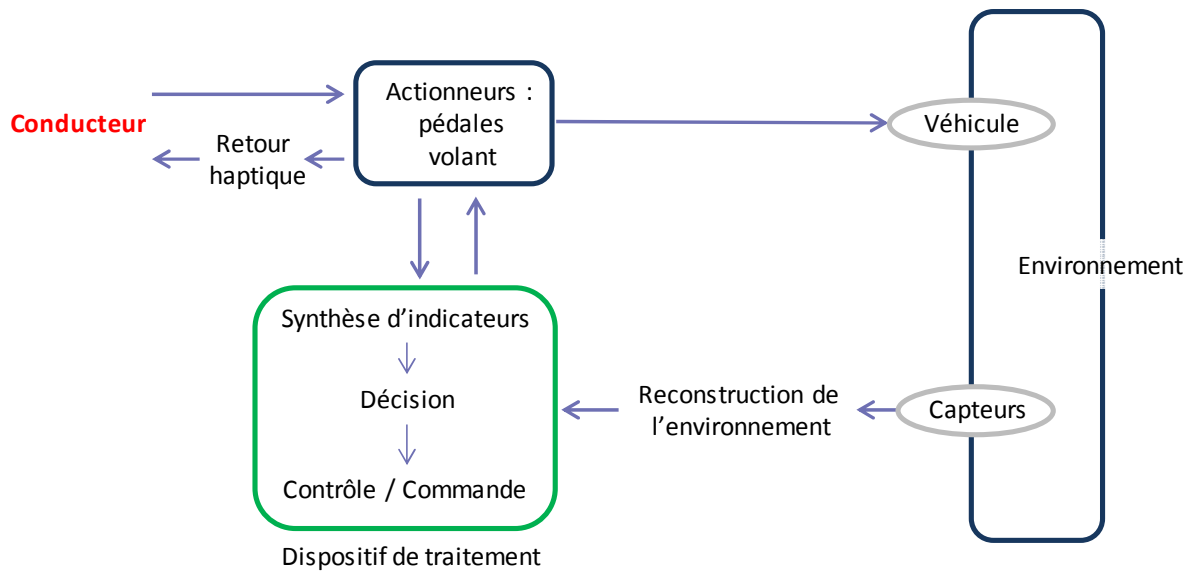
Conducteur

Retour haptique

Actionneurs : pédales volant

Véhicule

Environnement

Synthèse d'indicateurs

Décision

Contrôle / Commande

Dispositif de traitement

Reconstruction de l'environnement

Capteurs